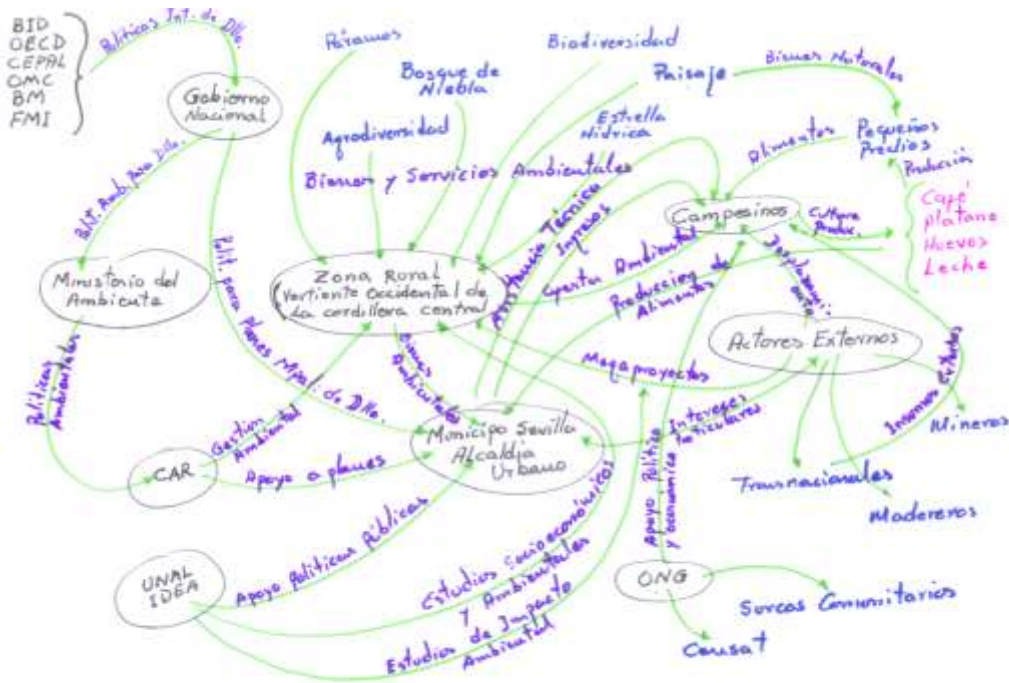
BID
OECD
CEPAL
OMC
BM
FMI

Políticas Int. de Dllo.

Gobierno Nacional

Páramos

Bosque de Niebla

Biodiversidad

Paisaje

Bienes Naturales

Estrella Hídrica

Agrodiversidad

Bienes y Servicios Ambientales

Alimentos

Pequeños Predios

Producción

Café
platano
Huevos
Leche

Polít. Amb. para Dllo.

Ministerio del Ambiente

Polít. para Planes Mpal. de Dllo.

Zona Rural
(Vertiente Occidental de la cordillera central)

Asistencia Técnica

Ingresos

Campesinos

Cultura Produc.

Oferta Ambiental

Producción de Alimentos

Desplazamiento

Actores Externos

Bienes Ambientales

Megaproyectos

Intereses Extractivos

Políticas Ambientales

Gestión Ambiental

CAR

Apoyo a planes

Municipio Sevilla
Alcaldía
Urbano

Intereses Particulares

Apoyo Político y económico

Mineros

Transnacionales

Madereros

UNAL
IDEA

Apoyo Políticas Públicas

Estudios Socioeconómicos y Ambientales

Estudios de Impacto Ambiental

ONG

Surcos Comunitarios

Censat